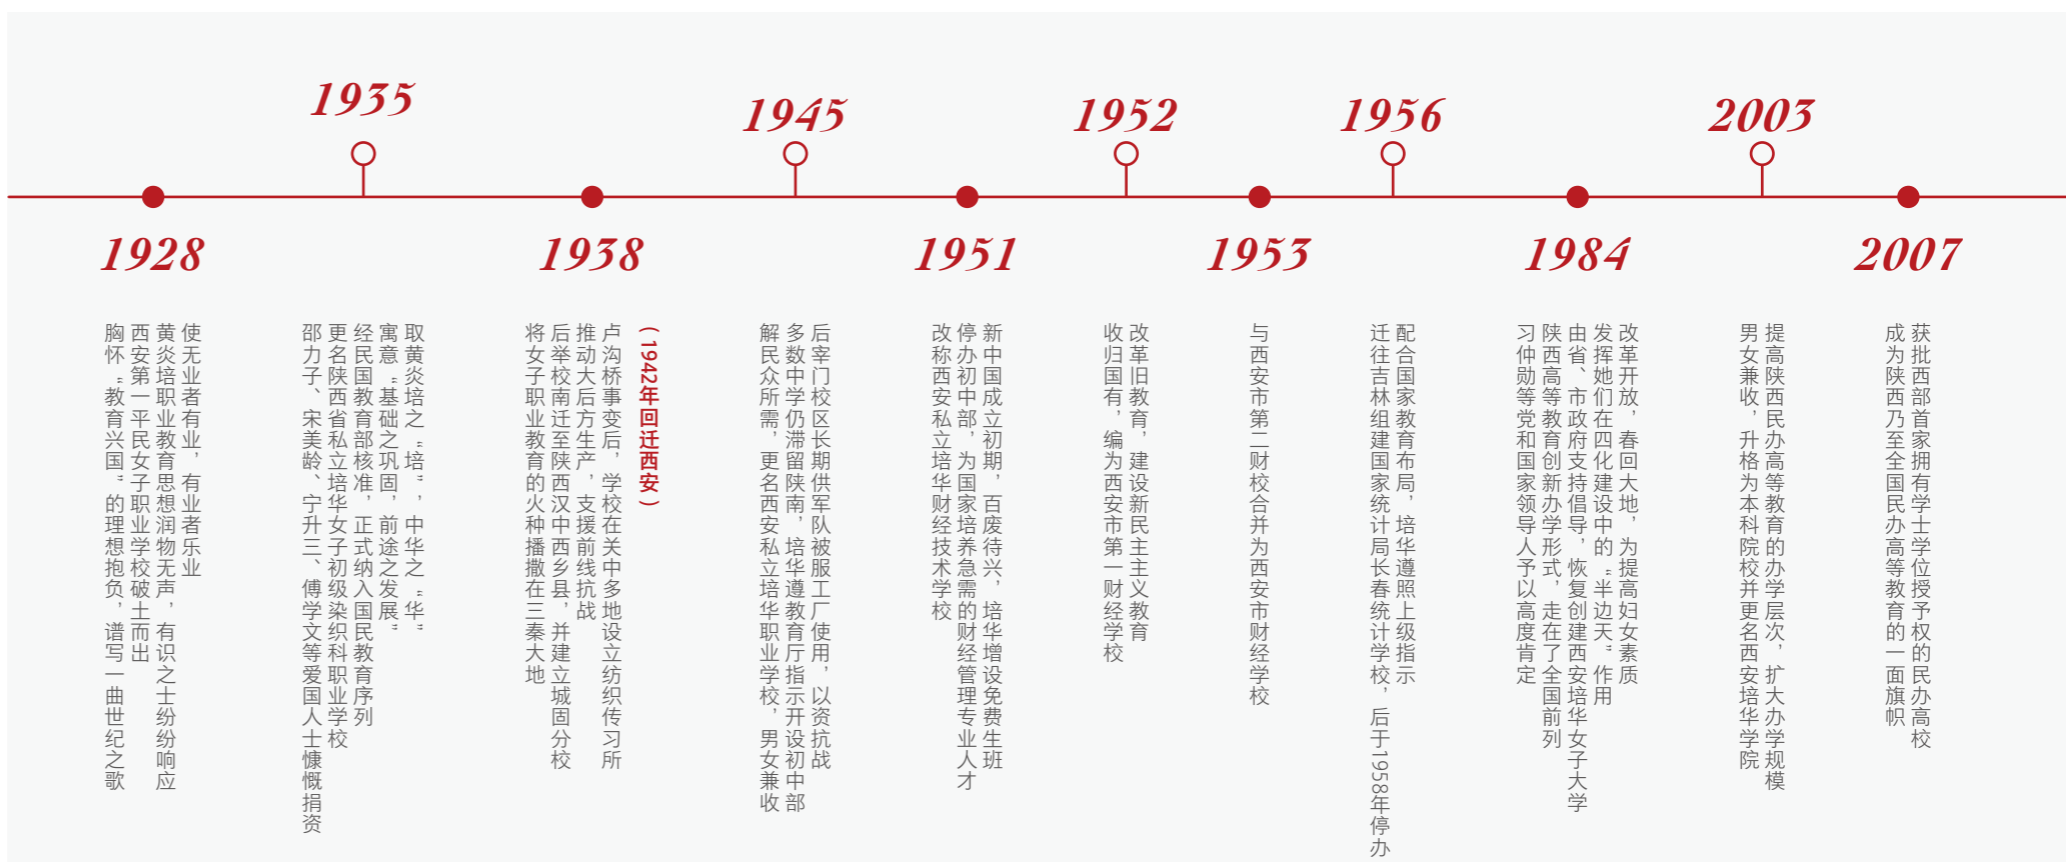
1935

1945

1952

1956

2003

1928

使无业者有业，有业者乐业
黄炎培职业教育思想润物无声，有识之士纷纷响应
西安第一平民女子职业学校破土而出
胸怀"教育兴国"的理想抱负，谱写一曲世纪之歌

取黄炎培之"培"，中华之"华"
寓意"基础之巩固，前途之发展"
经民国教育部核准，正式纳入国民教育序列
更名陕西省私立培华女子初级染织科职业学校
邵力子、宋美龄、宁升三、傅学文等爱国人士慷慨捐资

1938

卢沟桥事变后，学校在关中多地设立纺织传习所
推动大后方生产，支援前线抗战
后举校南迁至陕西汉中西乡县，并建立城固分校
将女子职业教育的火种播撒在三秦大地
（1942年回迁西安）

后宰门校区长期供军队被服工厂使用，以资抗战
多数中学仍滞留陕南，培华遵教育厅指示开设初中部
解民众所需，更名西安私立培华职业学校，男女兼收

1951

新中国成立初期，百废待兴，培华增设免费生班
停办初中部，为国家培养急需的财经管理专业人才
改称西安私立培华财经技术学校

改革旧教育，建设新民主主义教育
收归国有，编为西安市第一财经学校

1953

与西安市第二财校合并为西安市财经学校

配合国家教育布局，培华遵照上级指示
迁往吉林组建国家统计局长春统计学校，后于1958年停办

1984

改革开放，春回大地，为提高妇女素质
发挥她们在四化建设中的"半边天"作用
由省、市政府支持倡导，恢复创建西安培华女子大学
陕西高等教育创新办学形式，走在了全国前列
习仲勋等党和国家领导人予以高度肯定

提高陕西民办高等教育的办学层次，扩大办学规模
男女兼收，升格为本科院校并更名西安培华学院

2007

获批西部首家拥有学士学位授予权的民办高校
成为陕西乃至全国民办高等教育的一面旗帜